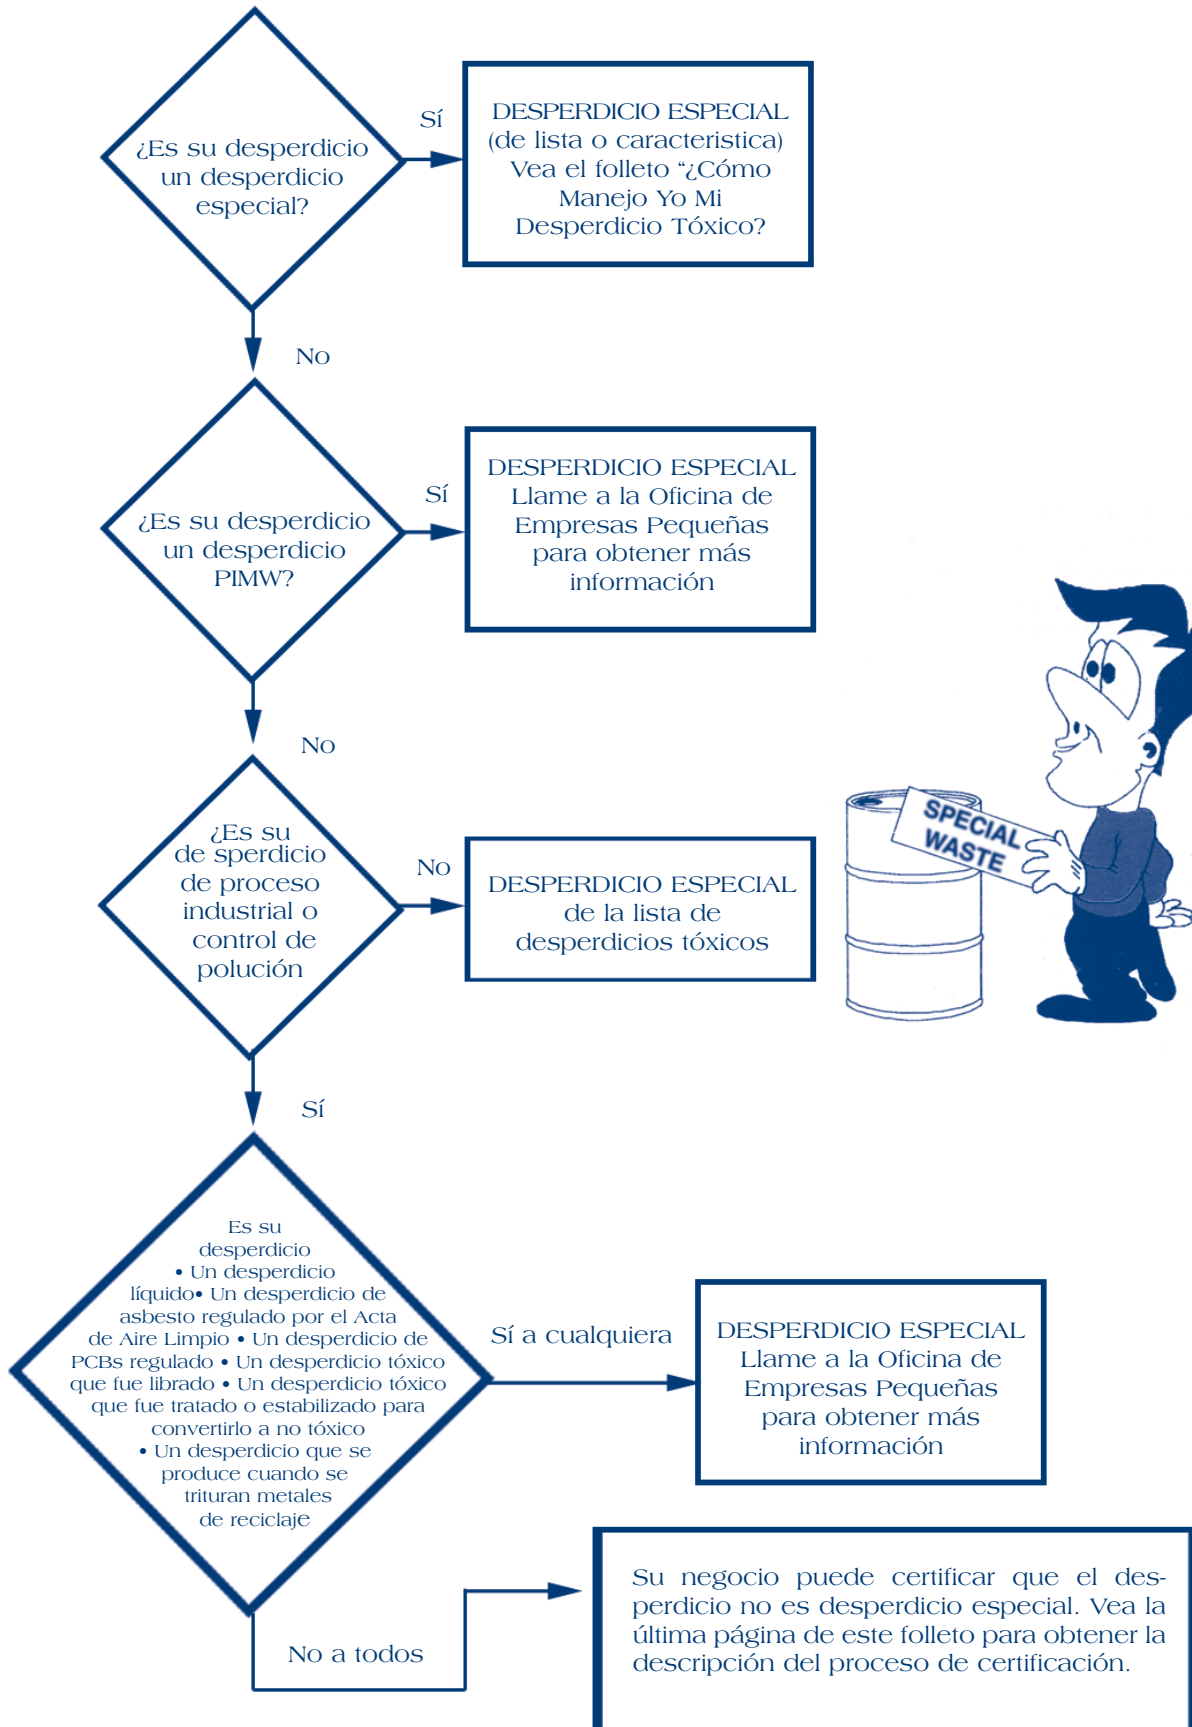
¿Es su desperdicio un desperdicio especial?

Sí

DESPERDICIO ESPECIAL (de lista o caracteristica) Vea el folleto “¿Cómo Manejo Yo Mi Desperdicio Tóxico?

No

¿Es su desperdicio un desperdicio PIMW?

Sí

DESPERDICIO ESPECIAL Llame a la Oficina de Empresas Pequeñas para obtener más información

No

¿Es su de sperdicio de proceso industrial o control de polución

No

DESPERDICIO ESPECIAL de la lista de desperdicios tóxicos

SPECIAL WASTE

Sí

Es su desperdicio • Un desperdicio líquido• Un desperdicio de asbesto regulado por el Acta de Aire Limpio • Un desperdicio de PCBs regulado • Un desperdicio tóxico que fue librado • Un desperdicio tóxico que fue tratado o estabilizado para convertirlo a no tóxico • Un desperdicio que se produce cuando se trituran metales de reciclaje

Sí a cualquiera

DESPERDICIO ESPECIAL Llame a la Oficina de Empresas Pequeñas para obtener más información

No a todos

Su negocio puede certificar que el desperdicio no es desperdicio especial. Vea la última página de este folleto para obtener la descripción del proceso de certificación.